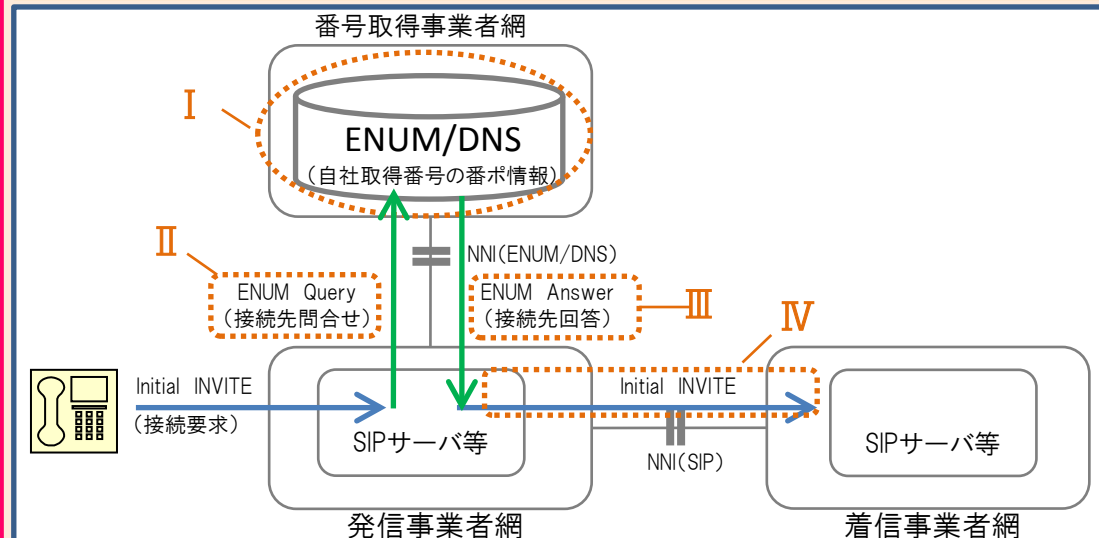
番号取得事業者網

Ⅰ

ENUM/DNS
(自社取得番号の番ポ情報)

Ⅱ

ENUM Query
(接続先問合せ)

NNI(ENUM/DNS)

ENUM Answer
(接続先回答)

Ⅲ

Ⅳ

Initial INVITE
(接続要求)

SIPサーバ等

Initial INVITE

NNI(SIP)

SIPサーバ等

発信事業者網

着信事業者網